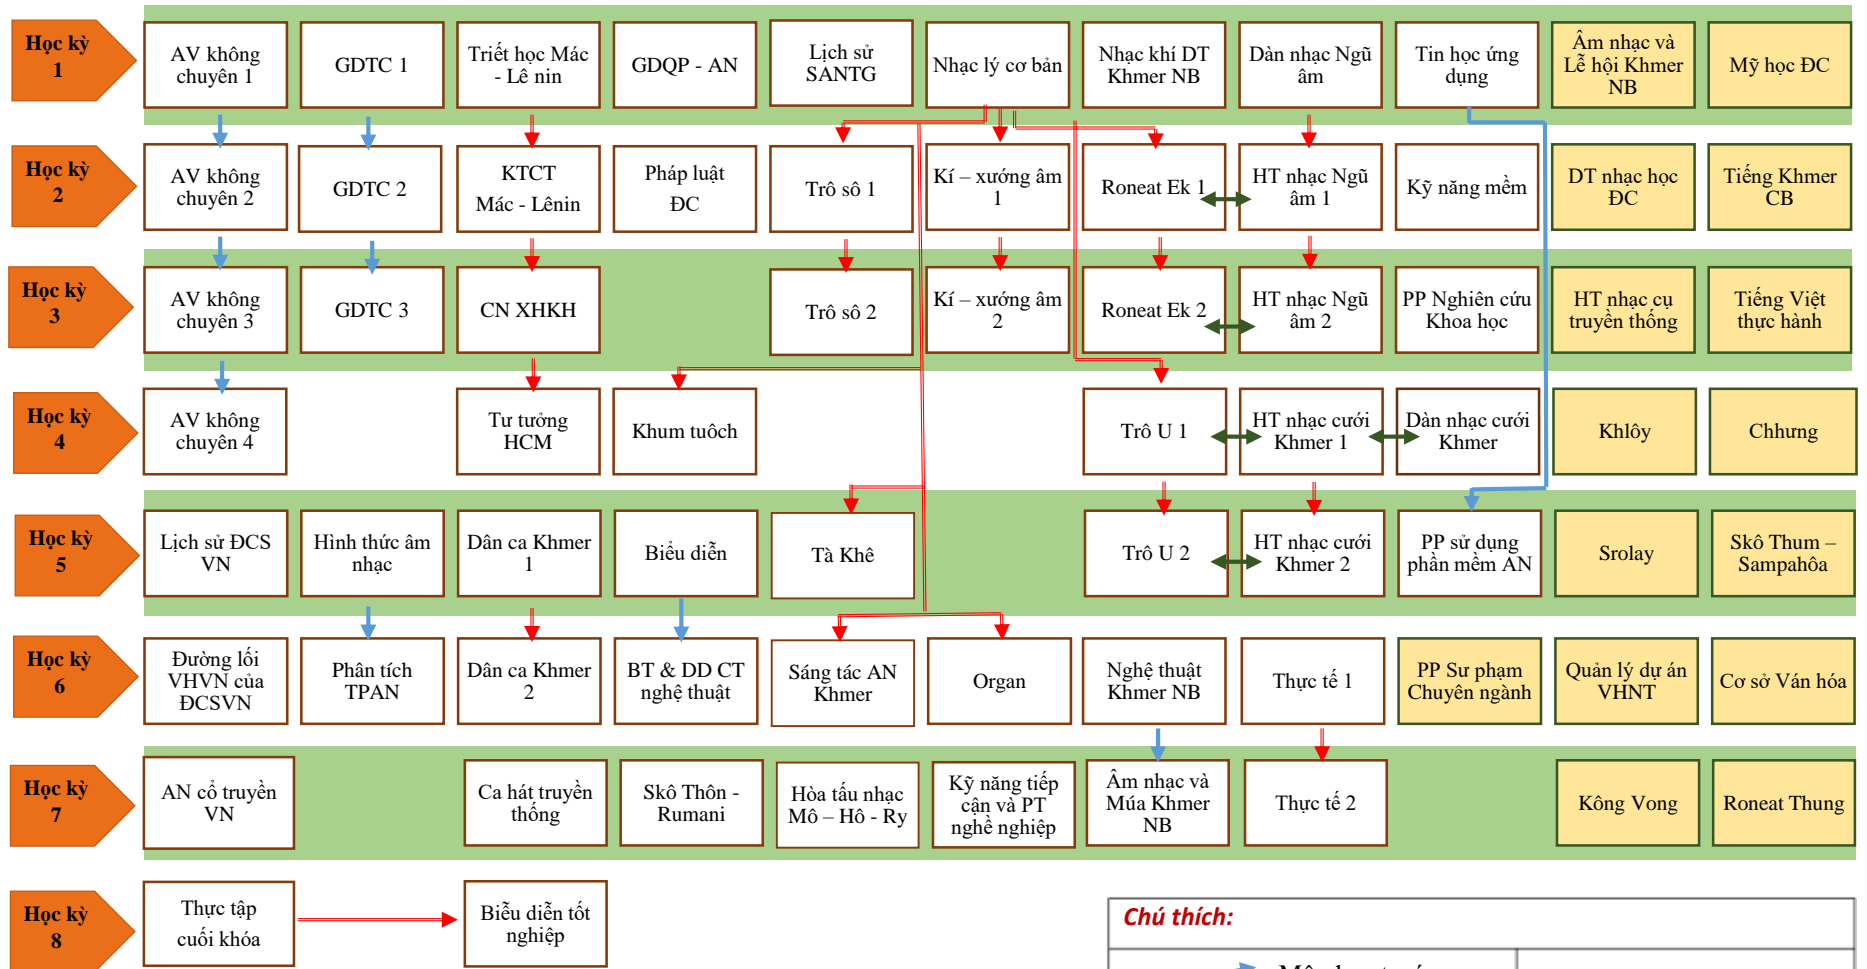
Học kỳ 1

AV không chuyên 1

GDTC 1

Triết học Mác - Lê nin

GDQP - AN

Lịch sử SANTG

Nhạc lý cơ bản

Nhạc khí DT Khmer NB

Dàn nhạc Ngũ âm

Tin học ứng dụng

Âm nhạc và Lễ hội Khmer NB

Mỹ học ĐC

Học kỳ 2

AV không chuyên 2

GDTC 2

KTCT Mác - Lênin

Pháp luật ĐC

Trô sô 1

Kí – xướng âm 1

Roneat Ek 1

HT nhạc Ngũ âm 1

Kỹ năng mềm

DT nhạc học ĐC

Tiếng Khmer CB

Học kỳ 3

AV không chuyên 3

GDTC 3

CN XHKH

Trô sô 2

Kí – xướng âm 2

Roneat Ek 2

HT nhạc Ngũ âm 2

PP Nghiên cứu Khoa học

HT nhạc cụ truyền thống

Tiếng Việt thực hành

Học kỳ 4

AV không chuyên 4

Tư tưởng HCM

Khum tuôch

Trô U 1

HT nhạc cưới Khmer 1

Dàn nhạc cưới Khmer

Khlôy

Chhung

Học kỳ 5

Lịch sử ĐCS VN

Hình thức âm nhạc

Dân ca Khmer 1

Biểu diễn

Tà Khê

Trô U 2

HT nhạc cưới Khmer 2

PP sử dụng phần mềm AN

Srolay

Skô Thum – Sampahôa

Học kỳ 6

Đường lối VHVN của ĐCSVN

Phân tích TPAN

Dân ca Khmer 2

BT & DD CT nghệ thuật

Sáng tác AN Khmer

Organ

Nghệ thuật Khmer NB

Thực tế 1

PP Sư phạm Chuyên ngành

Quản lý dự án VHNT

Cơ sở Văn hóa

Học kỳ 7

AN cổ truyền VN

Ca hát truyền thống

Skô Thôn - Rumani

Hòa tấu nhạc Mô – Hô - Ry

Kỹ năng tiếp cận và PT nghề nghiệp

Âm nhạc và Múa Khmer NB

Thực tế 2

Kông Vong

Roneat Thung

Học kỳ 8

Thực tập cuối khóa

Biểu diễn tốt nghiệp

Chú thích:

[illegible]